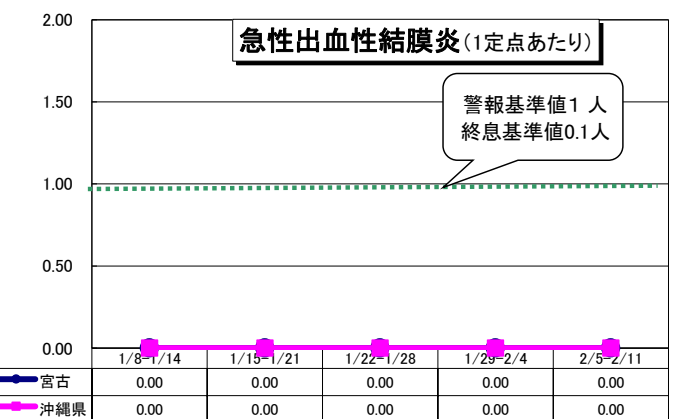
急性出血性結膜炎(1定点あたり)

警報基準値1 人
終息基準値0.1人

2.00
1.50
1.00
0.50
0.00

| | 1/8-1/14 | 1/15-1/21 | 1/22-1/28 | 1/29-2/4 | 2/5-2/11 |
|---|---|---|---|---|---|
| 宮古 | 0.00 | 0.00 | 0.00 | 0.00 | 0.00 |
| 沖縄県 | 0.00 | 0.00 | 0.00 | 0.00 | 0.00 |